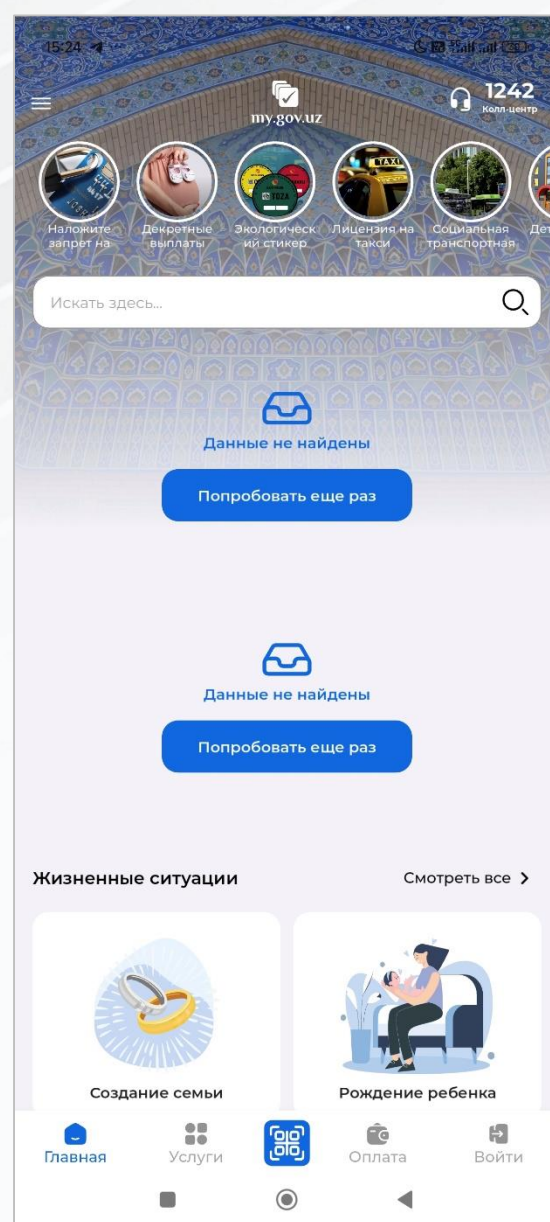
15:24

my.gov.uz

1242
Колл-центр

Наложите запрет на

Декретные выплаты

Экологический стикер

Лицензия на такси

Социальная транспортная

Дет

Искать здесь...

Данные не найдены

Попробовать еще раз

Данные не найдены

Попробовать еще раз

Жизненные ситуации

Смотреть все >

Создание семьи

Рождение ребенка

Главная

Услуги

Оплата

Войти